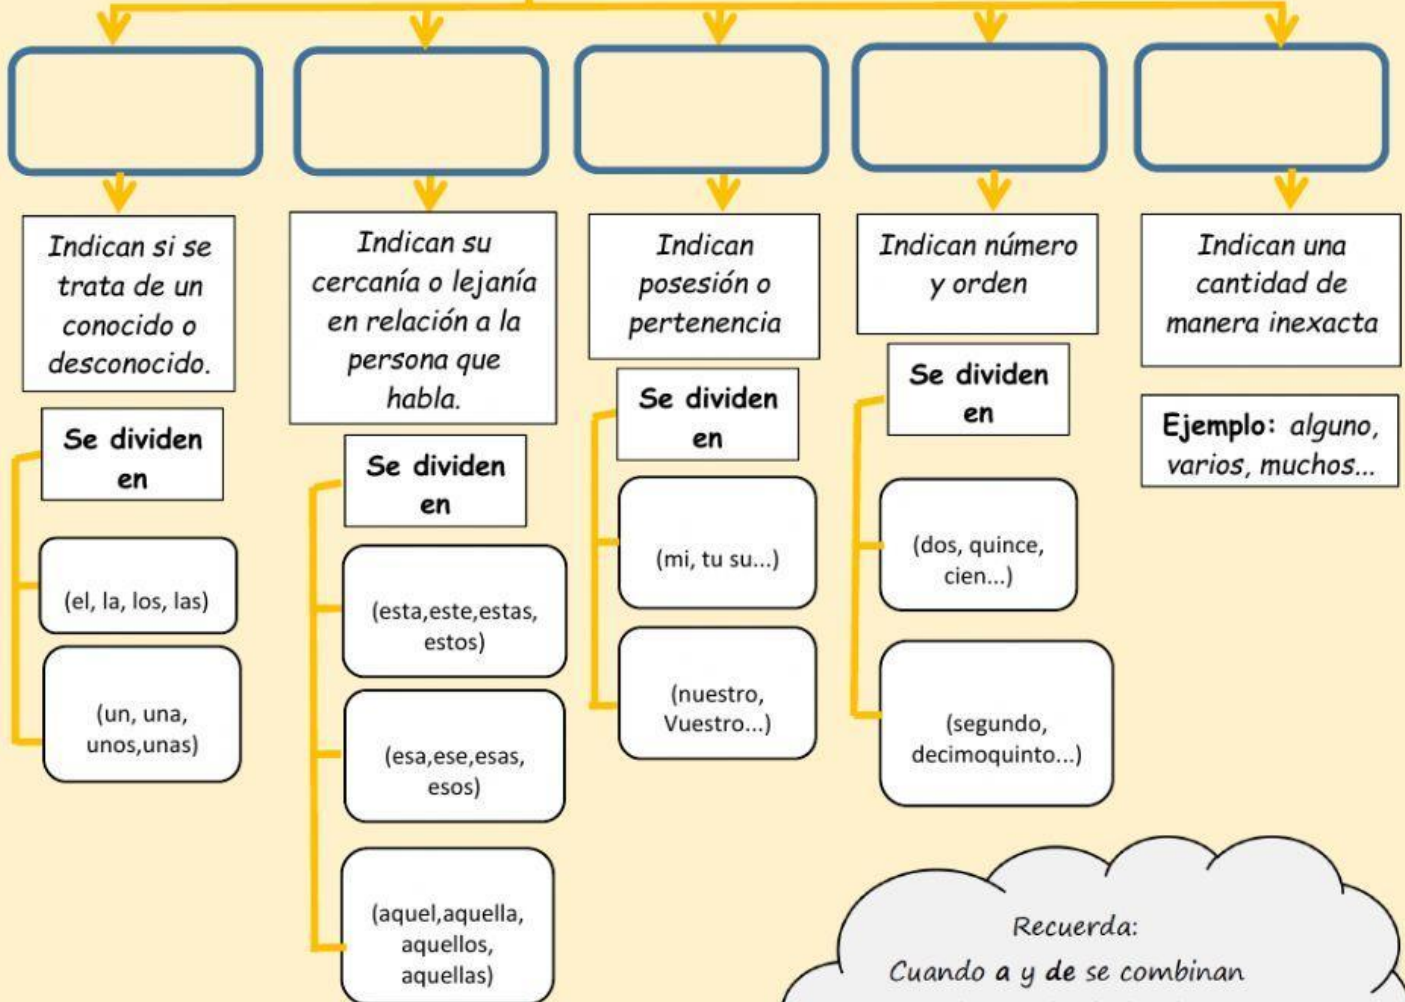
Indican si se trata de un conocido o desconocido.

Se dividen en

(el, la, los, las)

(un, una, unos,unas)

Indican su cercanía o lejanía en relación a la persona que habla.

Se dividen en

(esta,este,estas, estos)

(esa,ese,esas, esos)

(aquel,aquella, aquellos, aquellas)

Indican posesión o pertenencia

Se dividen en

(mi, tu su...)

(nuestro, Vuestro...)

Indican número y orden

Se dividen en

(dos, quince, cien...)

(segundo, decimoquinto...)

Indican una cantidad de manera inexacta

Ejemplo: alguno, varios, muchos...

Recuerda:
Cuando a y de se combinan